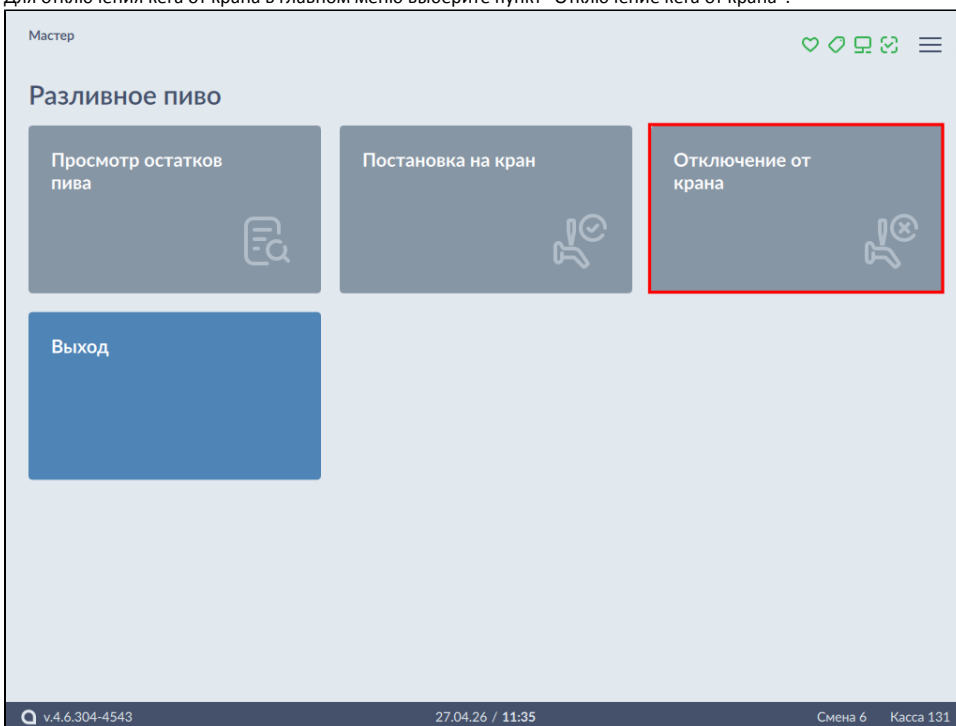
Для отключения кега от крана в главном меню выберите пункт "Отключение кега от крана".

Мастер

Разливное пиво

Просмотр остатков пива

Постановка на кран

Отключение от крана

Выход

v.4.6.304-4543

27.04.26 / 11:35

Смена 6 Касса 131